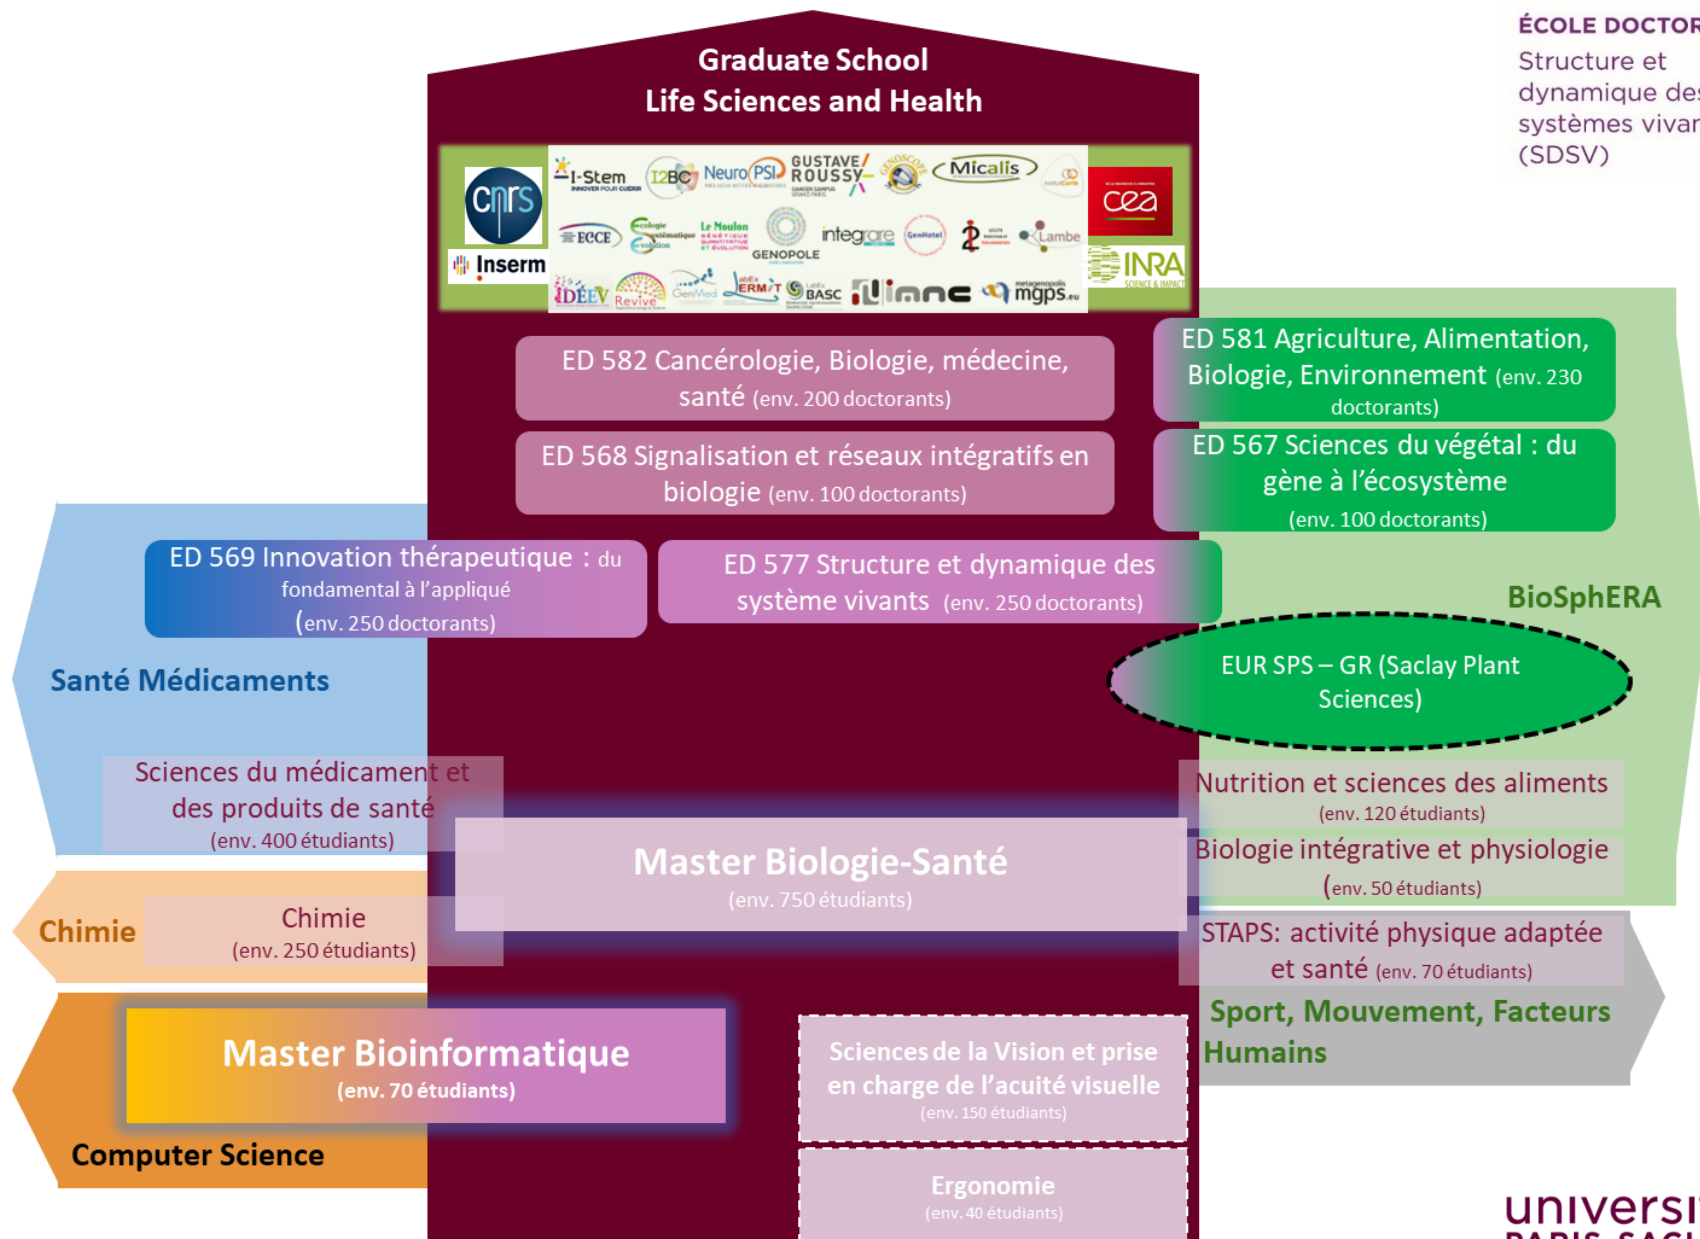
ÉCOLE DOCTOR
Structure et dynamique de systèmes vivar (SDSV)

Graduate School
Life Sciences and Health

cnrs
Inserm
I-Stem
I2BC
NeuroPSI
GUSTAVE ROUSSY
Micalis
ECCE
Le Moulon
GENOPOLE
integrare
Lambe
IDEEV
Revive
GenMed
ERMIT
BASC
limne
mgps.eu
cea
INRA

ED 582 Cancérologie, Biologie, médecine, santé (env. 200 doctorants)

ED 568 Signalisation et réseaux intégratifs en biologie (env. 100 doctorants)

ED 581 Agriculture, Alimentation, Biologie, Environnement (env. 230 doctorants)

ED 567 Sciences du végétal : du gène à l'écosystème (env. 100 doctorants)

ED 569 Innovation thérapeutique : du fondamental à l'appliqué (env. 250 doctorants)

ED 577 Structure et dynamique des système vivants (env. 250 doctorants)

BioSphERA

EUR SPS – GR (Saclay Plant Sciences)

Santé Médicaments

Sciences du médicament et des produits de santé (env. 400 étudiants)

Nutrition et sciences des aliments (env. 120 étudiants)

Master Biologie-Santé (env. 750 étudiants)

Biologie intégrative et physiologie (env. 50 étudiants)

Chimie

Chimie (env. 250 étudiants)

STAPS: activité physique adaptée et santé (env. 70 étudiants)

Sport, Mouvement, Facteurs Humains

Master Bioinformatique (env. 70 étudiants)

Sciences de la Vision et prise en charge de l'acuité visuelle (env. 150 étudiants)

Computer Science

Ergonomie (env. 40 étudiants)

universi